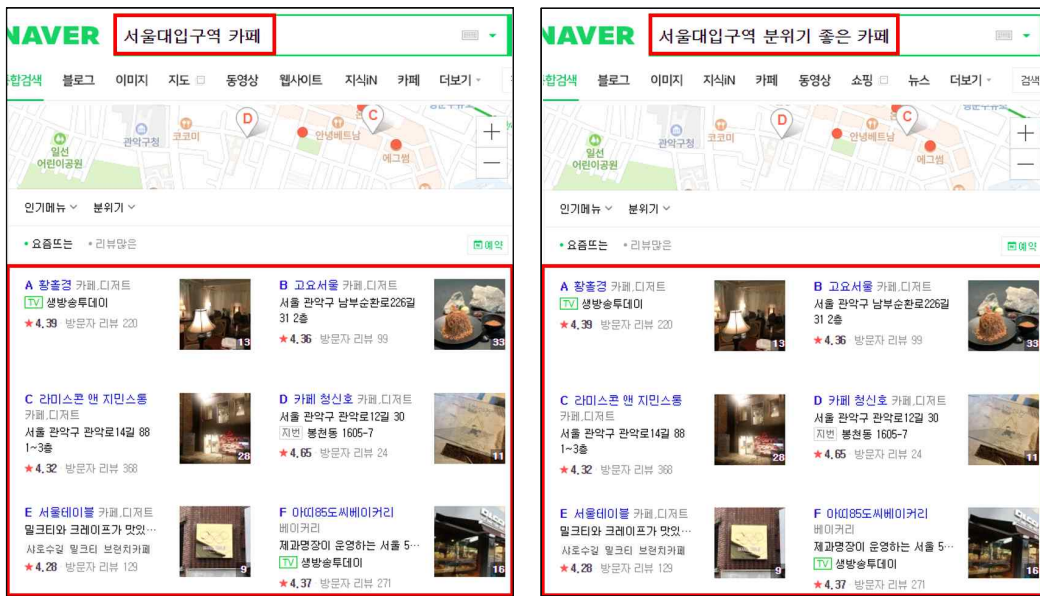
NAVER 서울대입구역 카페

합검색 블로그 이미지 지도 동영상 웹사이트 지식iN 카페 더보기

관악구청 코코미 안녕베트남 일선 어린이공원 에그썹

인기메뉴 분위기

• 요즘뜨는 • 리뷰많은

예약

A 황홀경 카페,디저트
TV 생방송투데이
★4.39 방문자 리뷰 220

13

B 고요서울 카페,디저트
서울 관악구 남부순환로226길 31 2층
★4.36 방문자 리뷰 99

33

C 라미스콘 앤 지민스통 카페,디저트
서울 관악구 관악로14길 88 1~3층
★4.32 방문자 리뷰 368

28

D 카페 청신호 카페,디저트
서울 관악구 관악로12길 30
지번 봉천동 1605-7
★4.65 방문자 리뷰 24

11

E 서울테이블 카페,디저트
밀크티와 크레이프가 맛있…
사포수일 밀크티 브런치카페
★4.28 방문자 리뷰 129

9

F 아띠85도씨베이커리
베이커리
제과명장이 운영하는 서울 5…
TV 생방송투데이
★4.37 방문자 리뷰 271

16

NAVER 서울대입구역 분위기 좋은 카페

합검색 블로그 이미지 지식iN 카페 동영상 쇼핑 뉴스 더보기 검색

관악구청 코코미 안녕베트남 일선 어린이공원 에그썹

인기메뉴 분위기

• 요즘뜨는 • 리뷰많은

예약

A 황홀경 카페,디저트
TV 생방송투데이
★4.39 방문자 리뷰 220

13

B 고요서울 카페,디저트
서울 관악구 남부순환로226길 31 2층
★4.36 방문자 리뷰 99

33

C 라미스콘 앤 지민스통 카페,디저트
서울 관악구 관악로14길 88 1~3층
★4.32 방문자 리뷰 368

28

D 카페 청신호 카페,디저트
서울 관악구 관악로12길 30
지번 봉천동 1605-7
★4.65 방문자 리뷰 24

11

E 서울테이블 카페,디저트
밀크티와 크레이프가 맛있…
사포수일 밀크티 브런치카페
★4.28 방문자 리뷰 129

9

F 아띠85도씨베이커리
베이커리
제과명장이 운영하는 서울 5…
TV 생방송투데이
★4.37 방문자 리뷰 271

16